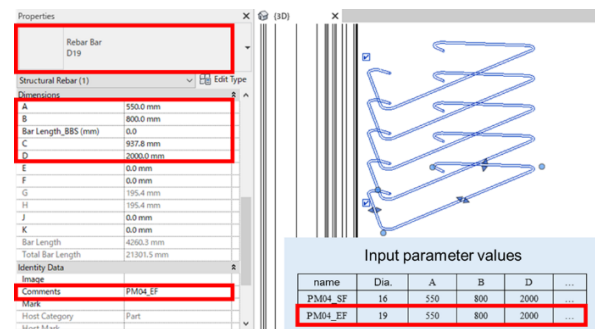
Properties

Rebar Bar
D19

Structural Rebar (1)
Edit Type

Dimensions

| | |
|---|---|
| A | 550.0 mm |
| B | 800.0 mm |
| Bar Length_BBS (mm) | 0.0 |
| C | 937.8 mm |
| D | 2000.0 mm |
| E | 0.0 mm |
| F | 0.0 mm |
| G | 195.4 mm |
| H | 195.4 mm |
| J | 0.0 mm |
| K | 0.0 mm |
| Bar Length | 4260.3 mm |
| Total Bar Length | 21301.5 mm |

Identity Data

| | |
|---|---|
| Image | |
| Comments | PM04_EF |
| Mark | |
| Host Category | Part |
| Host Mark | |

{3D}

Input parameter values

| name | Dia. | A | B | D | ... |
|---|---|---|---|---|---|
| PM04_SF | 16 | 550 | 800 | 2000 | ... |
| PM04_EF | 19 | 550 | 800 | 2000 | ... |